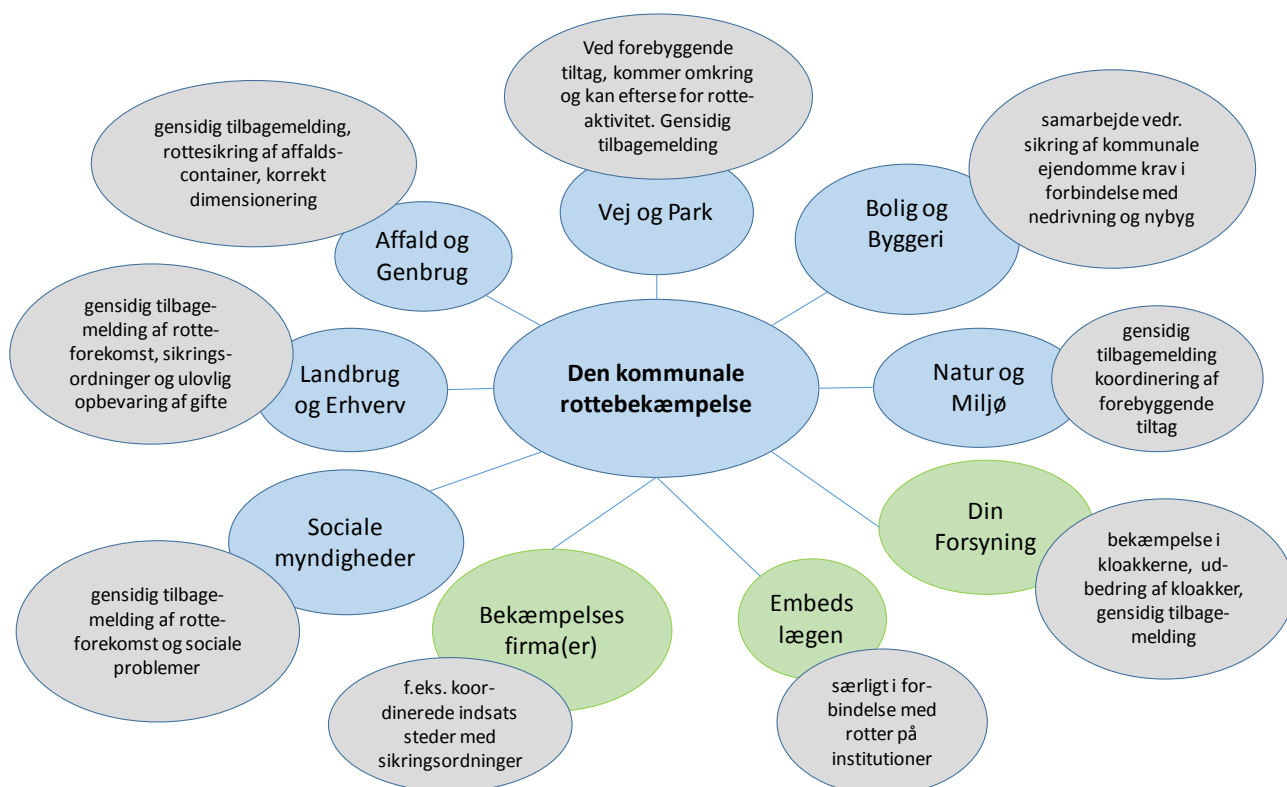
Ved forebyggende tiltag, kommer omkring og kan efterse for rotteaktivitet. Gensidig tilbagemelding

Vej og Park

gensidig tilbagemelding, rottesikring af affaldscontainer, korrekt dimensionering

Affald og Genbrug

samarbejde vedr. sikring af kommunale ejendomme krav i forbindelse med nedrivning og nybyg

Bolig og Byggeri

gensidig tilbagemelding af rotteforekomst, sikringsordninger og ulovlig opbevaring af gifte

Landbrug og Erhverv

Den kommunale rottebekæmpelse

Natur og Miljø

gensidig tilbagemelding koordinering af forebyggende tiltag

Sociale myndigheder

gensidig tilbagemelding af rotteforekomst og sociale problemer

Din Forsyning

bekæmpelse i kloakkerne, udbedring af kloakker, gensidig tilbagemelding

Bekæmpelses firma(er)

f.eks. koordinerede indsats steder med sikringsordninger

Embeds lægen

særligt i forbindelse med rotter på institutioner